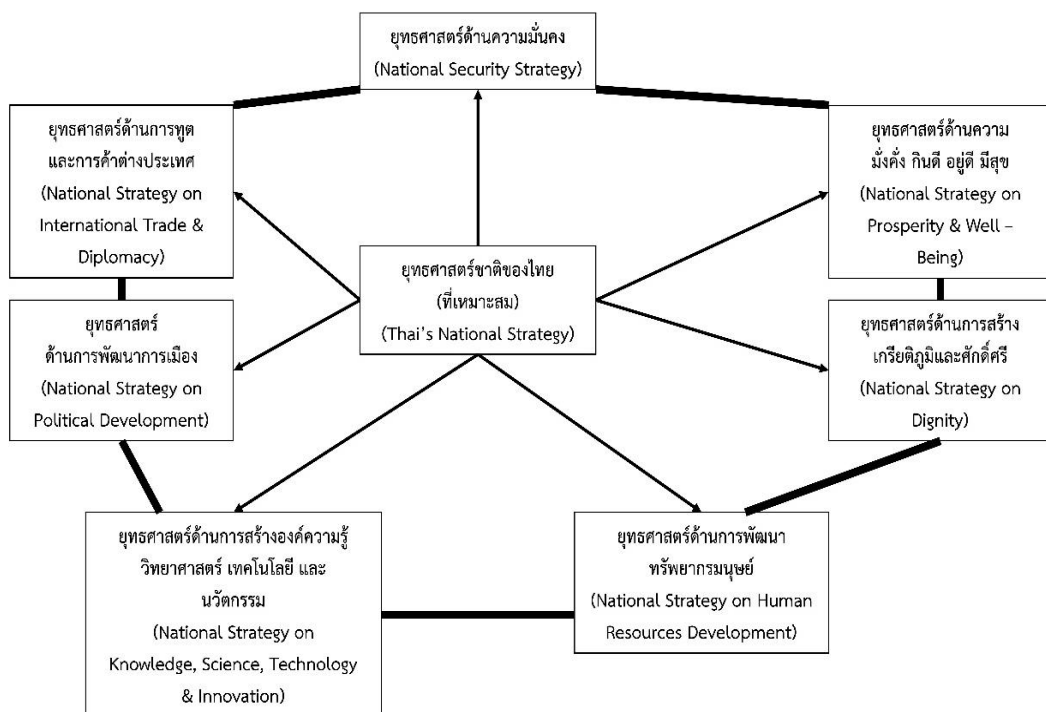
ยุทธศาสตร์ด้านความมั่นคง
(National Security Strategy)

ยุทธศาสตร์ด้านการทูต และการค้าต่างประเทศ
(National Strategy on International Trade & Diplomacy)

ยุทธศาสตร์ด้านความ มั่งคั่ง กินดี อยู่ดี มีสุข
(National Strategy on Prosperity & Well – Being)

ยุทธศาสตร์ชาติของไทย (ที่เหมาะสม)
(Thai's National Strategy)

ยุทธศาสตร์ ด้านการพัฒนาการเมือง
(National Strategy on Political Development)

ยุทธศาสตร์ด้านการสร้าง เกรียติภูมิและศักดิ์ศรี
(National Strategy on Dignity)

ยุทธศาสตร์ด้านการสร้างองค์ความรู้ วิทยาศาสตร์ เทคโนโลยี และ นวัตกรรม
(National Strategy on Knowledge, Science, Technology & Innovation)

ยุทธศาสตร์ด้านการพัฒนา ทรัพยากรมนุษย์
(National Strategy on Human Resources Development)